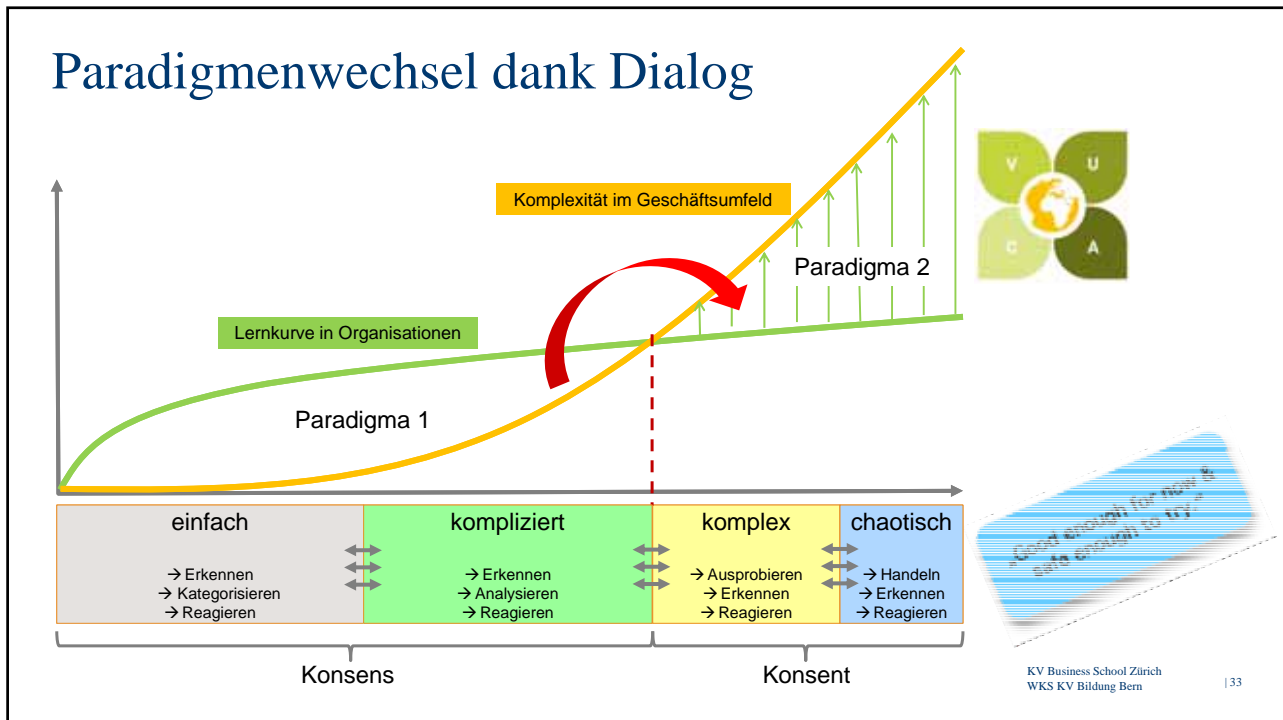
Paradigmenwechsel dank Dialog

Komplexität im Geschäftsumfeld

V U C A

Paradigma 2

Lernkurve in Organisationen

Paradigma 1

| einfach | kompliziert | komplex | chaotisch |
|---|---|---|---|
| → Erkennen → Kategorisieren → Reagieren | → Erkennen → Analysieren → Reagieren | → Ausprobieren → Erkennen → Reagieren | → Handeln → Erkennen → Reagieren |

„Good enough for now & safe enough to try."

Konsens

Konsent

KV Business School Zürich
WKS KV Bildung Bern

| 33